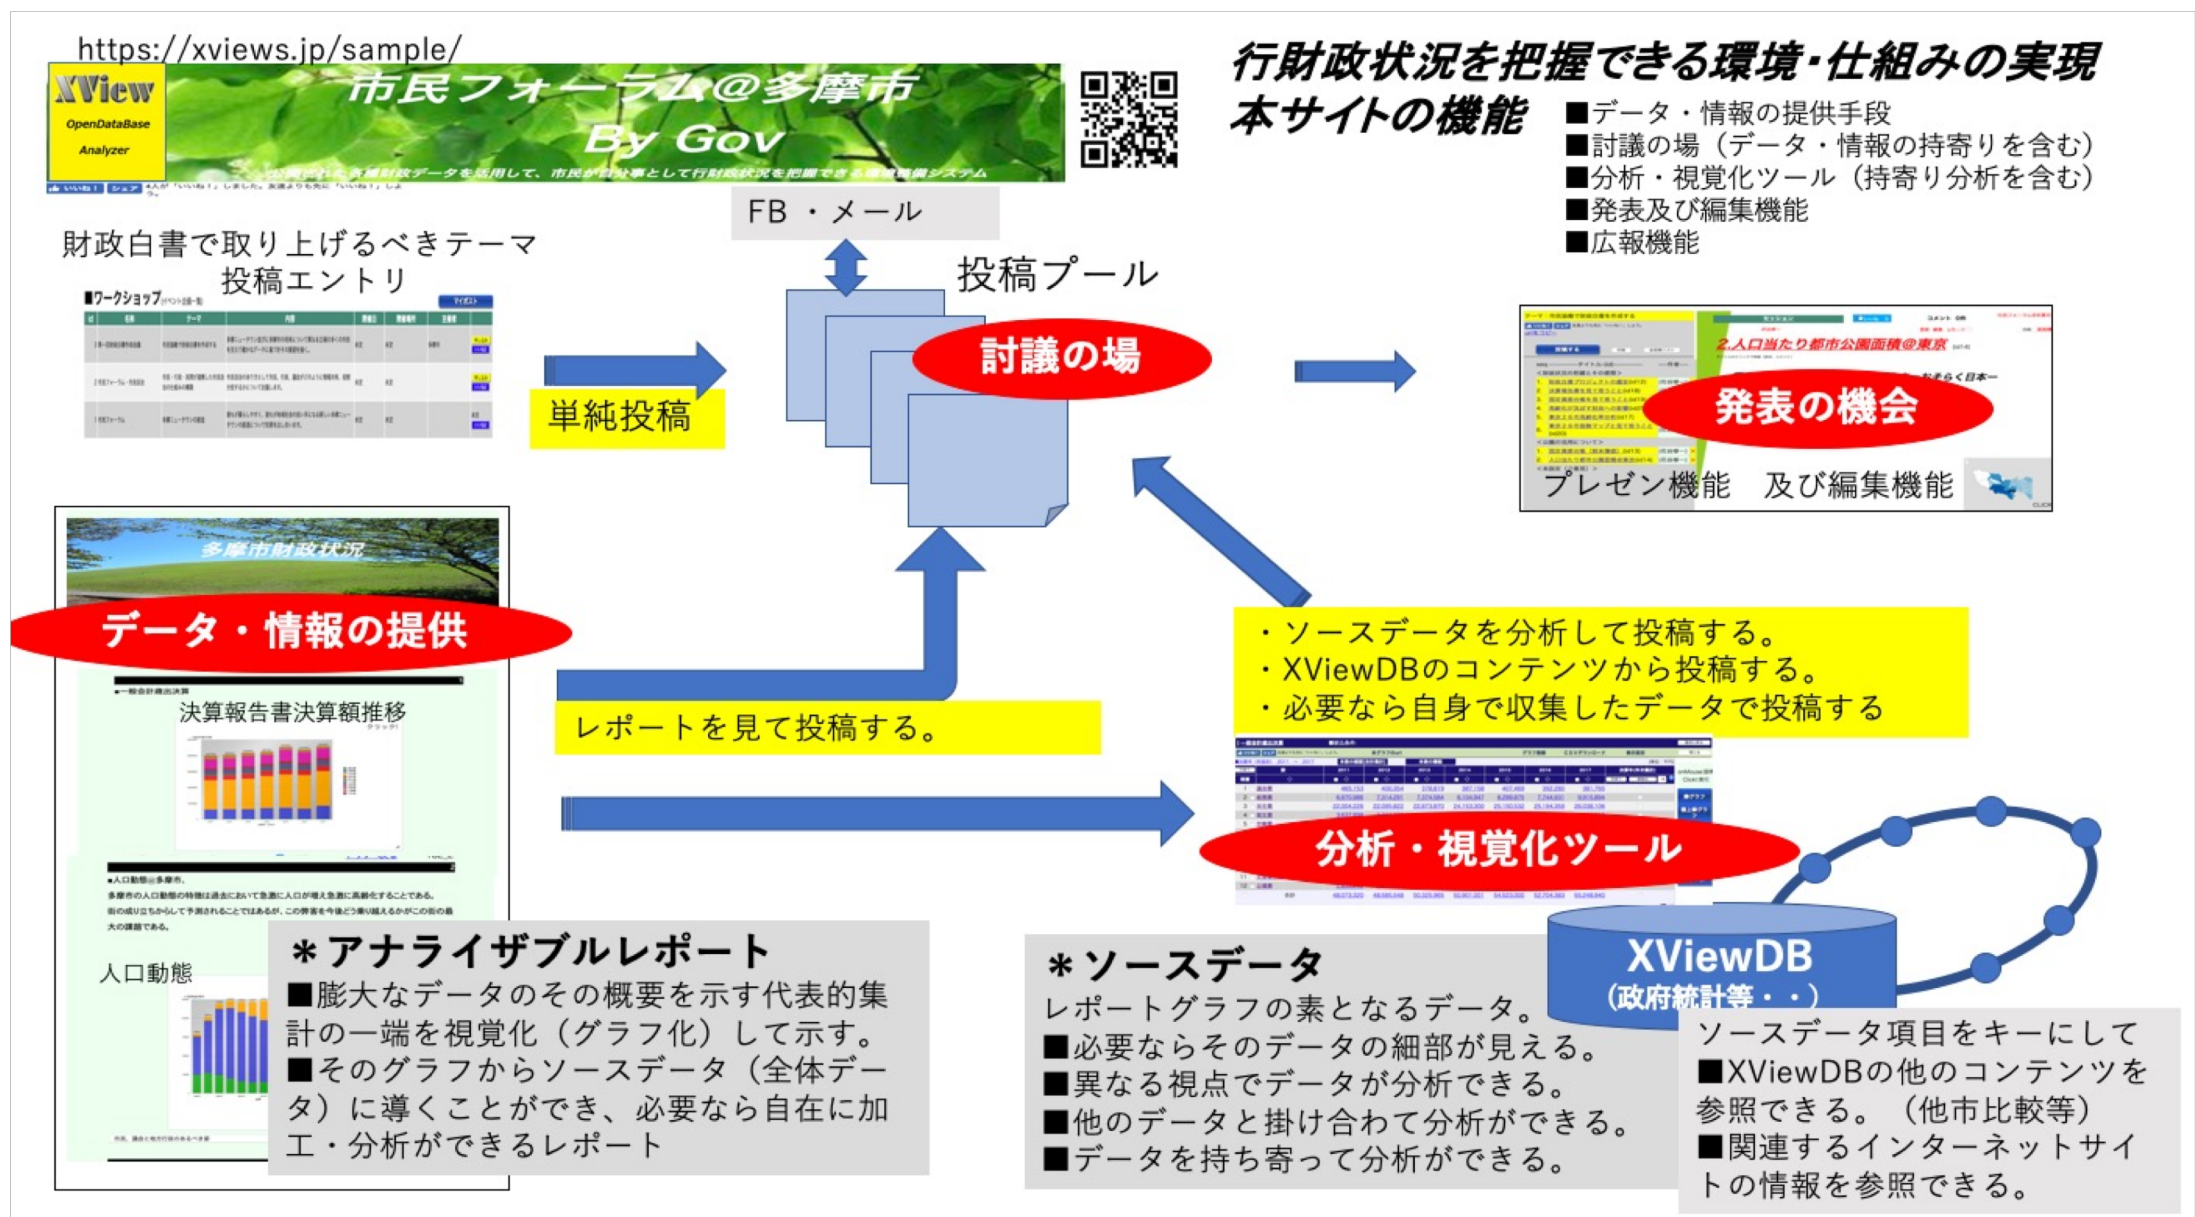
https://xviews.jp/sample/

XView OpenDataBase Analyzer

市民フォーラム@多摩市 By Gov

行財政状況を把握できる環境・仕組みの実現
本サイトの機能
■データ・情報の提供手段
■討議の場（データ・情報の持寄りを含む）
■分析・視覚化ツール（持寄り分析を含む）
■発表及び編集機能
■広報機能

FB ・メール

財政白書で取り上げるべきテーマ
投稿エントリ

■ワークショップ

投稿プール

討議の場

単純投稿

2.人口当たり都市公園面積@東京

発表の機会

プレゼン機能　及び編集機能

多摩市財政状況

データ・情報の提供

決算報告書決算額推移

人口動態

・ソースデータを分析して投稿する。
・XViewDBのコンテンツから投稿する。
・必要なら自身で収集したデータで投稿する

レポートを見て投稿する。

分析・視覚化ツール

XViewDB
（政府統計等・・）

＊アナライザブルレポート
■膨大なデータのその概要を示す代表的集計の一端を視覚化（グラフ化）して示す。
■そのグラフからソースデータ（全体データ）に導くことができ、必要なら自在に加工・分析ができるレポート

＊ソースデータ
レポートグラフの素となるデータ。
■必要ならそのデータの細部が見える。
■異なる視点でデータが分析できる。
■他のデータと掛け合わて分析ができる。
■データを持ち寄って分析ができる。

ソースデータ項目をキーにして
■XViewDBの他のコンテンツを参照できる。（他市比較等）
■関連するインターネットサイトの情報を参照できる。